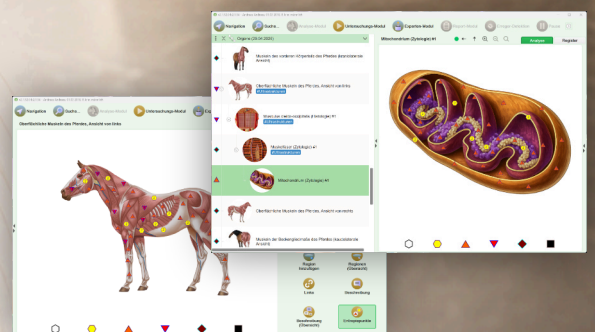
Navigation
Suche...
Untersuchungs-Modul
Experten-Modul
Analyse
Register
Oberflächliche Muskeln des Pferdes, Ansicht von links
Organe (29.04.2020)
Muskeln der vorderen Körperteile des Pferdes (lateralseitige Ansicht)
Oberflächliche Muskeln des Pferdes, Ansicht von links
Muskelfaser (Zytologie)
Mitochondrium (Zytologie) #1
Oberflächliche Muskeln des Pferdes, Ansicht von rechts
Muskeln der Beckengliedmaße des Pferdes (laterale Ansicht)
Mitochondrium (Zytologie) #1
Region hinzufügen
Regionen (Übersicht)
Linie
Beschriftung
Beschreibung (Übersicht)